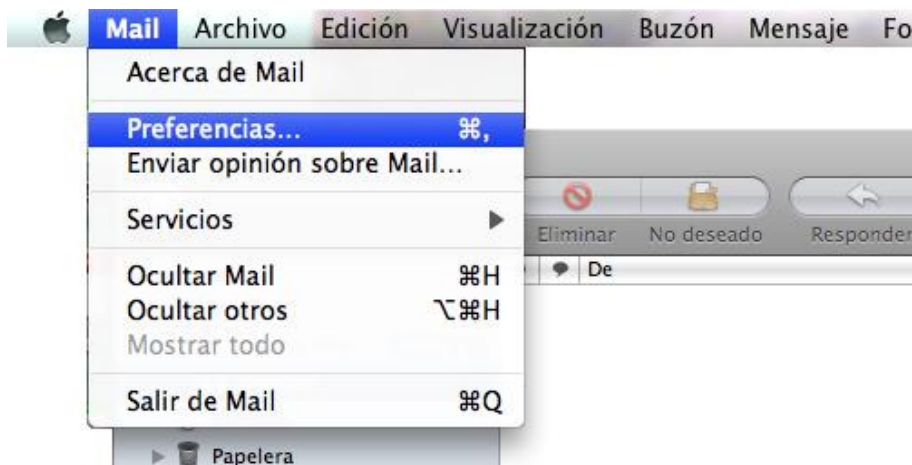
Mail Archivo Edición Visualización Buzón Mensaje Fo

Acerca de Mail

Preferencias... ⌘,
Enviar opinión sobre Mail...

Servicios ▶

Ocultar Mail ⌘H
Ocultar otros ⌥⌘H
Mostrar todo

Salir de Mail ⌘Q

Eliminar No deseado Responder

De

Papelera